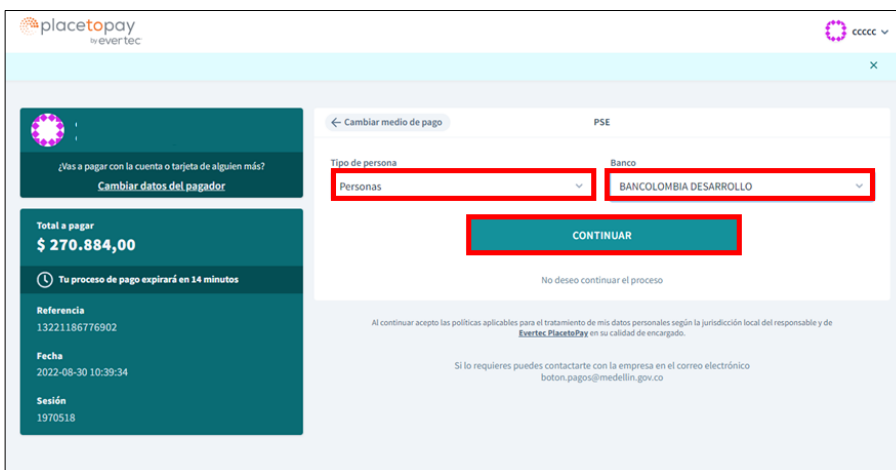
placetopay by evertec

ccccc

×

¿Vas a pagar con la cuenta o tarjeta de alguien más?

Cambiar datos del pagador

Total a pagar

$ 270.884,00

Tu proceso de pago expirará en 14 minutos

Referencia

13221186776902

Fecha

2022-08-30 10:39:34

Sesión

1970518

← Cambiar medio de pago

PSE

Tipo de persona

Personas

Banco

BANCOLOMBIA DESARROLLO

CONTINUAR

No deseo continuar el proceso

Al continuar acepto las políticas aplicables para el tratamiento de mis datos personales según la jurisdicción local del responsable y de Evertec PlacetoPay en su calidad de encargado.

Si lo requieres puedes contactarte con la empresa en el correo electrónico boton.pagos@medellin.gov.co